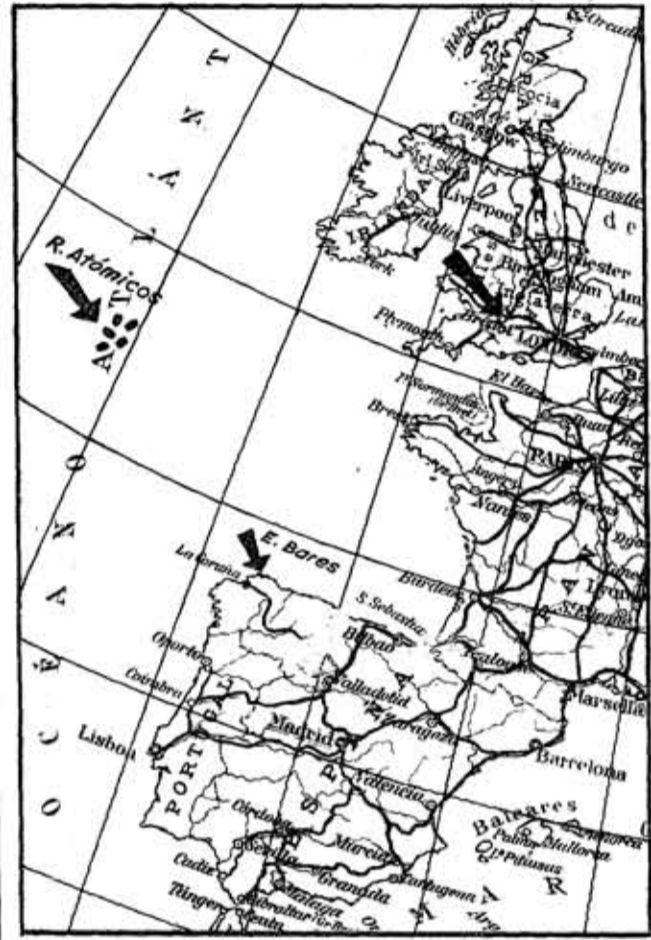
R. Atómicos
E. Bares
Hébridas
Orcadas
Escocia
Glasgow
Edimburgo
Newcastle
Belfast
IRLANDA
Dublin
Liverpool
Manchester
Birmingham
Inglaterra
Cork
Plymouth
Bristol
LONDRES
El Havre
Brest
Normandía
PARIS
Angers
Nantes
Lille
Burdeos
S. Sebastián
Bilbao
Toulouse
Marsella
La Coruña
Oporto
Coimbra
Lisboa
PORTUGAL
Valladolid
Zaragoza
Madrid
Valencia
Barcelona
Baleares
Palma
Mallorca
Córdoba
Sevilla
Murcia
Cádiz
Granada
Málaga
Cartagena
Gibraltar
Ceuta
Tánger
ESPAÑA
T
N
A
L
A
T
I
C
O
O
de